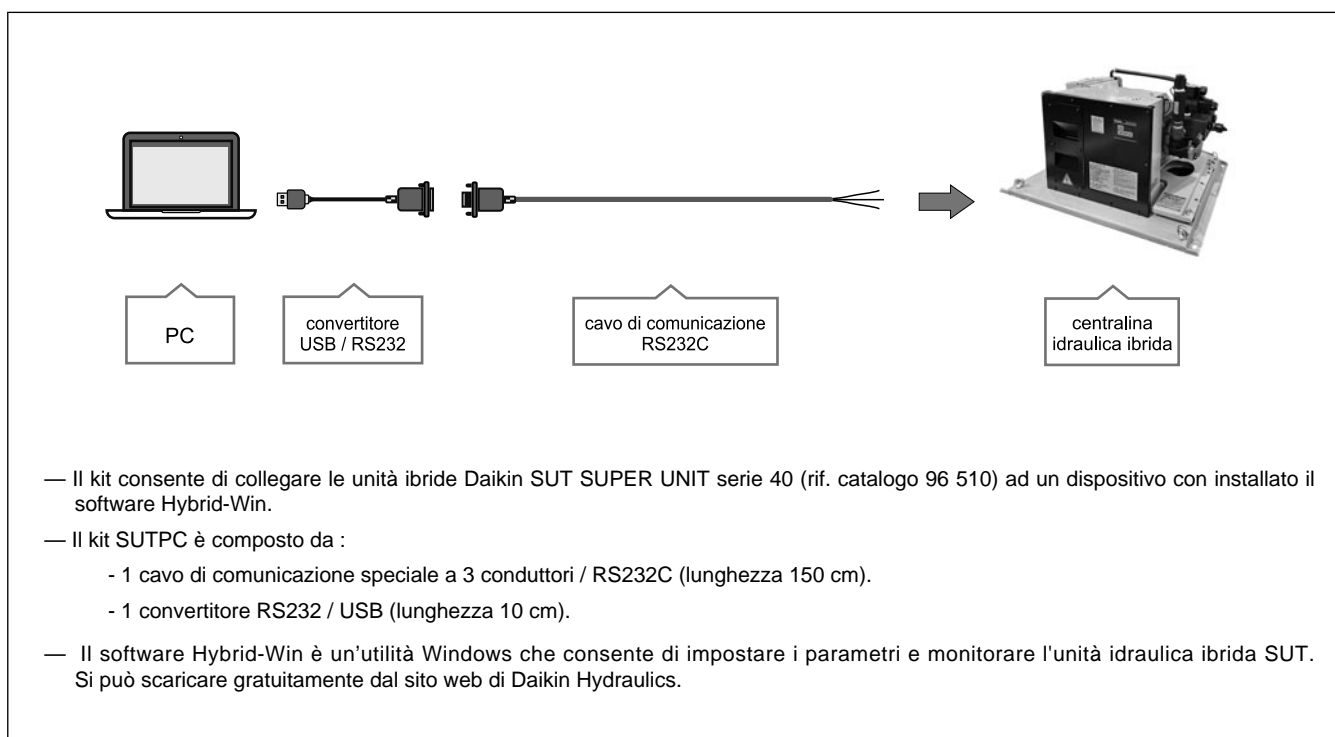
PC

convertitore USB / RS232

cavo di comunicazione RS232C

centralina idraulica ibrida

— Il kit consente di collegare le unità ibride Daikin SUT SUPER UNIT serie 40 (rif. catalogo 96 510) ad un dispositivo con installato il software Hybrid-Win.

— Il kit SUTPC è composto da :

- 1 cavo di comunicazione speciale a 3 conduttori / RS232C (lunghezza 150 cm).

- 1 convertitore RS232 / USB (lunghezza 10 cm).

— Il software Hybrid-Win è un’utilità Windows che consente di impostare i parametri e monitorare l'unità idraulica ibrida SUT. Si può scaricare gratuitamente dal sito web di Daikin Hydraulics.